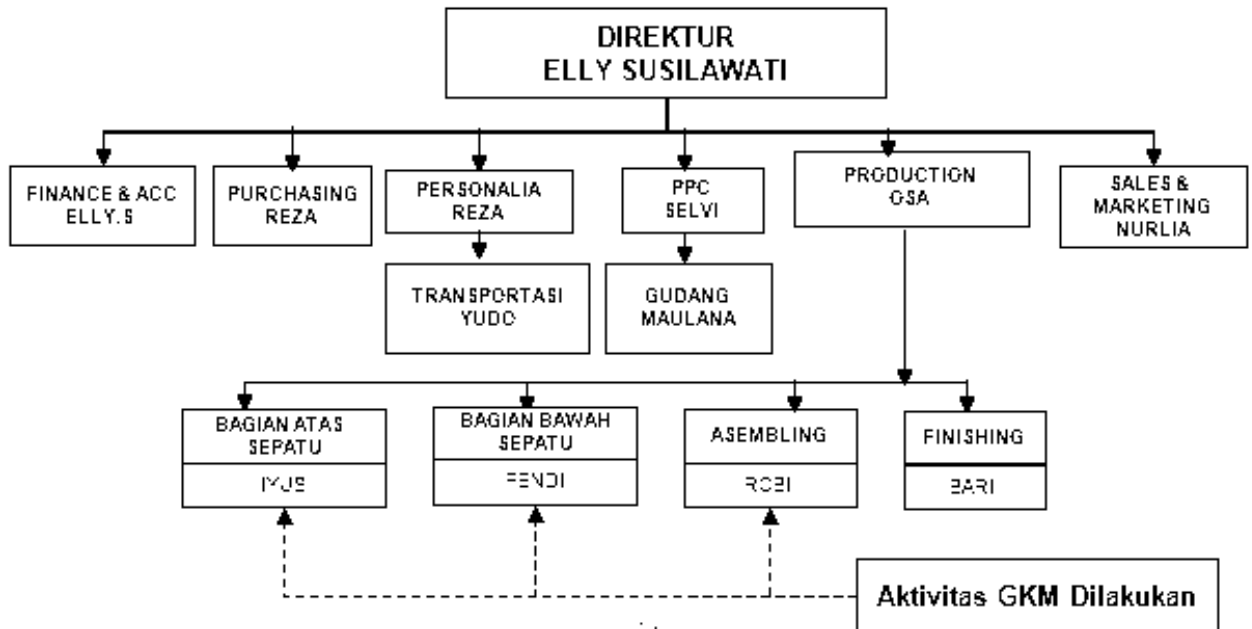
DIREKTUR
ELLY SUSILAWATI

FINANCE & ACC
ELLY. S

PURCHASING
REZA

PERSONALIA
REZA

TRANSPORTASI
YUDO

PPC
SELVI

GUDANG
MAULANA

PRODUCTION
OSA

SALES &
MARKETING
NURLIA

BAGIAN ATAS
SEPATU

IYUS

BAGIAN BAWAH
SEPATU

FENDI

ASEMBLING

ROBI

FINISHING

BARI

Aktivitas GKM Dilakukan